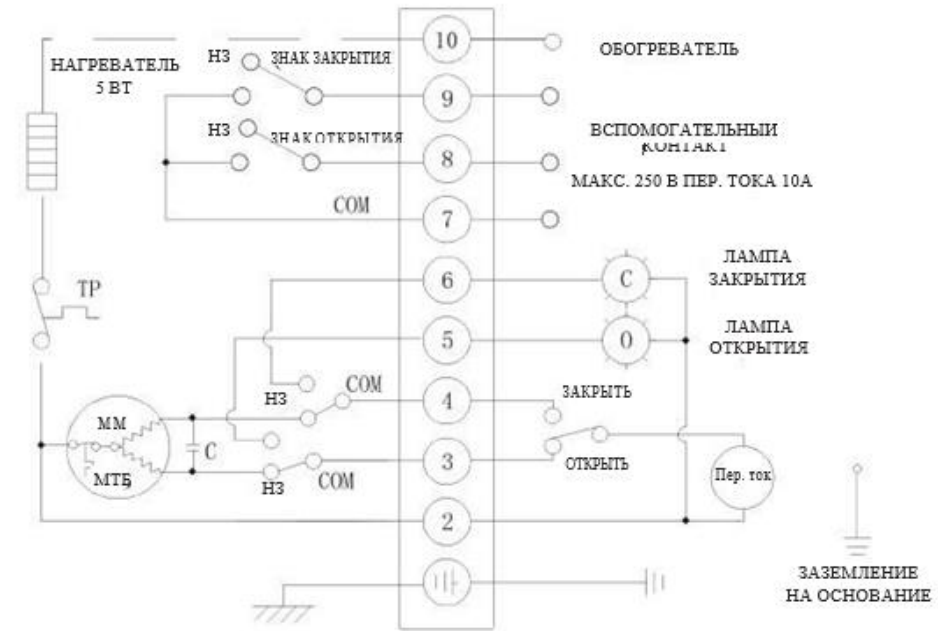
НАГРЕВАТЕЛЬ 5 ВТ

НЗ ЗНАК ЗАКРЫТИЯ

НЗ ЗНАК ОТКРЫТИЯ

COM

10

9

8

7

6

5

4

3

2

ОБОГРЕВАТЕЛЬ

ВСПОМОГАТЕЛЬНЫЙ КОНТАКТ

МАКС. 250 В ПЕР. ТОКА 10А

ЛАМПА ЗАКРЫТИЯ

ЛАМПА ОТКРЫТИЯ

C

0

TP

НЗ

COM

НЗ

COM

ЗАКРЫТЬ

ОТКРЫТЬ

Пер. ток

MM

МТБ

C

ЗАЗЕМЛЕНИЕ НА ОСНОВАНИЕ